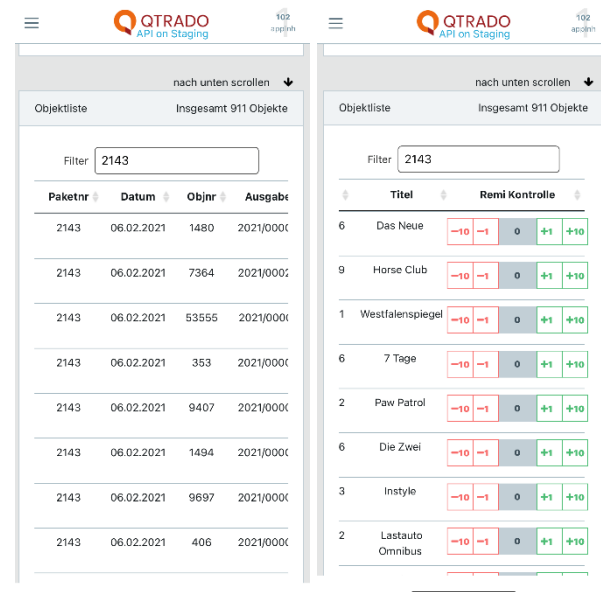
QTRADO
API on Staging
102
appinh

nach unten scrollen

Objektliste Insgesamt 911 Objekte

Filter 2143

| Paketnr | Datum | Objnr | Ausgabe |
|---|---|---|---|
| 2143 | 06.02.2021 | 1480 | 2021/000 |
| 2143 | 06.02.2021 | 7364 | 2021/000 |
| 2143 | 06.02.2021 | 53555 | 2021/000 |
| 2143 | 06.02.2021 | 353 | 2021/000 |
| 2143 | 06.02.2021 | 9407 | 2021/000 |
| 2143 | 06.02.2021 | 1494 | 2021/000 |
| 2143 | 06.02.2021 | 9697 | 2021/000 |
| 2143 | 06.02.2021 | 406 | 2021/000 |

QTRADO
API on Staging
102
appinh

nach unten scrollen

Objektliste Insgesamt 911 Objekte

Filter 2143

| | Titel | Remi Kontrolle |
|---|---|---|
| 6 | Das Neue | −10 −1 0 +1 +10 |
| 9 | Horse Club | −10 −1 0 +1 +10 |
| 1 | Westfalenspiegel | −10 −1 0 +1 +10 |
| 6 | 7 Tage | −10 −1 0 +1 +10 |
| 2 | Paw Patrol | −10 −1 0 +1 +10 |
| 6 | Die Zwei | −10 −1 0 +1 +10 |
| 3 | Instyle | −10 −1 0 +1 +10 |
| 2 | Lastauto Omnibus | −10 −1 0 +1 +10 |